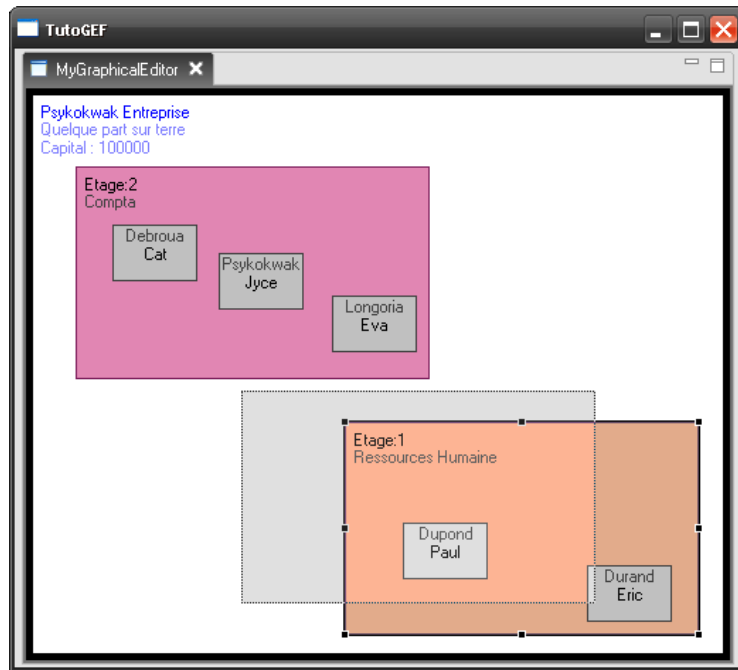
TutoGEF

MyGraphicalEditor

Psykokwak Entreprise
Quelque part sur terre
Capital : 100000

Etage:2
Compta

Debroua
Cat

Psykokwak
Jyce

Longoria
Eva

Etage:1
Ressources Humaine

Dupond
Paul

Durand
Eric